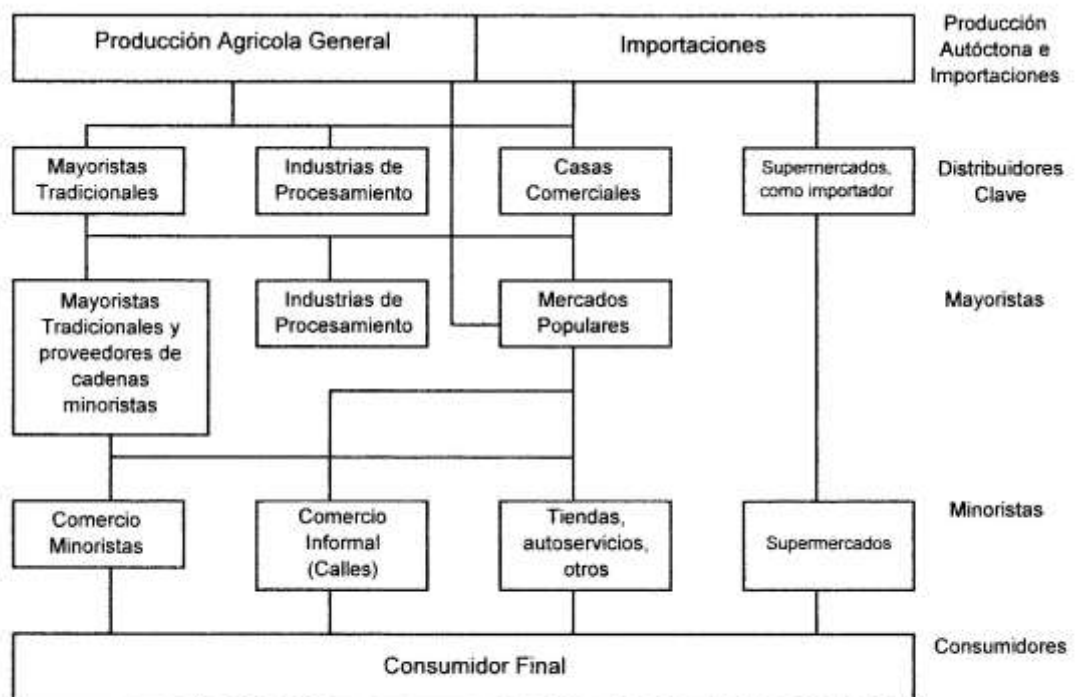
Producción Agricola General

Importaciones

Producción Autóctona e Importaciones

Mayoristas Tradicionales

Industrias de Procesamiento

Casas Comerciales

Supermercados, como importador

Distribuidores Clave

Mayoristas Tradicionales y proveedores de cadenas minoristas

Industrias de Procesamiento

Mercados Populares

Mayoristas

Comercio Minoristas

Comercio Informal (Calles)

Tiendas, autoservicios, otros

Supermercados

Minoristas

Consumidor Final

Consumidores